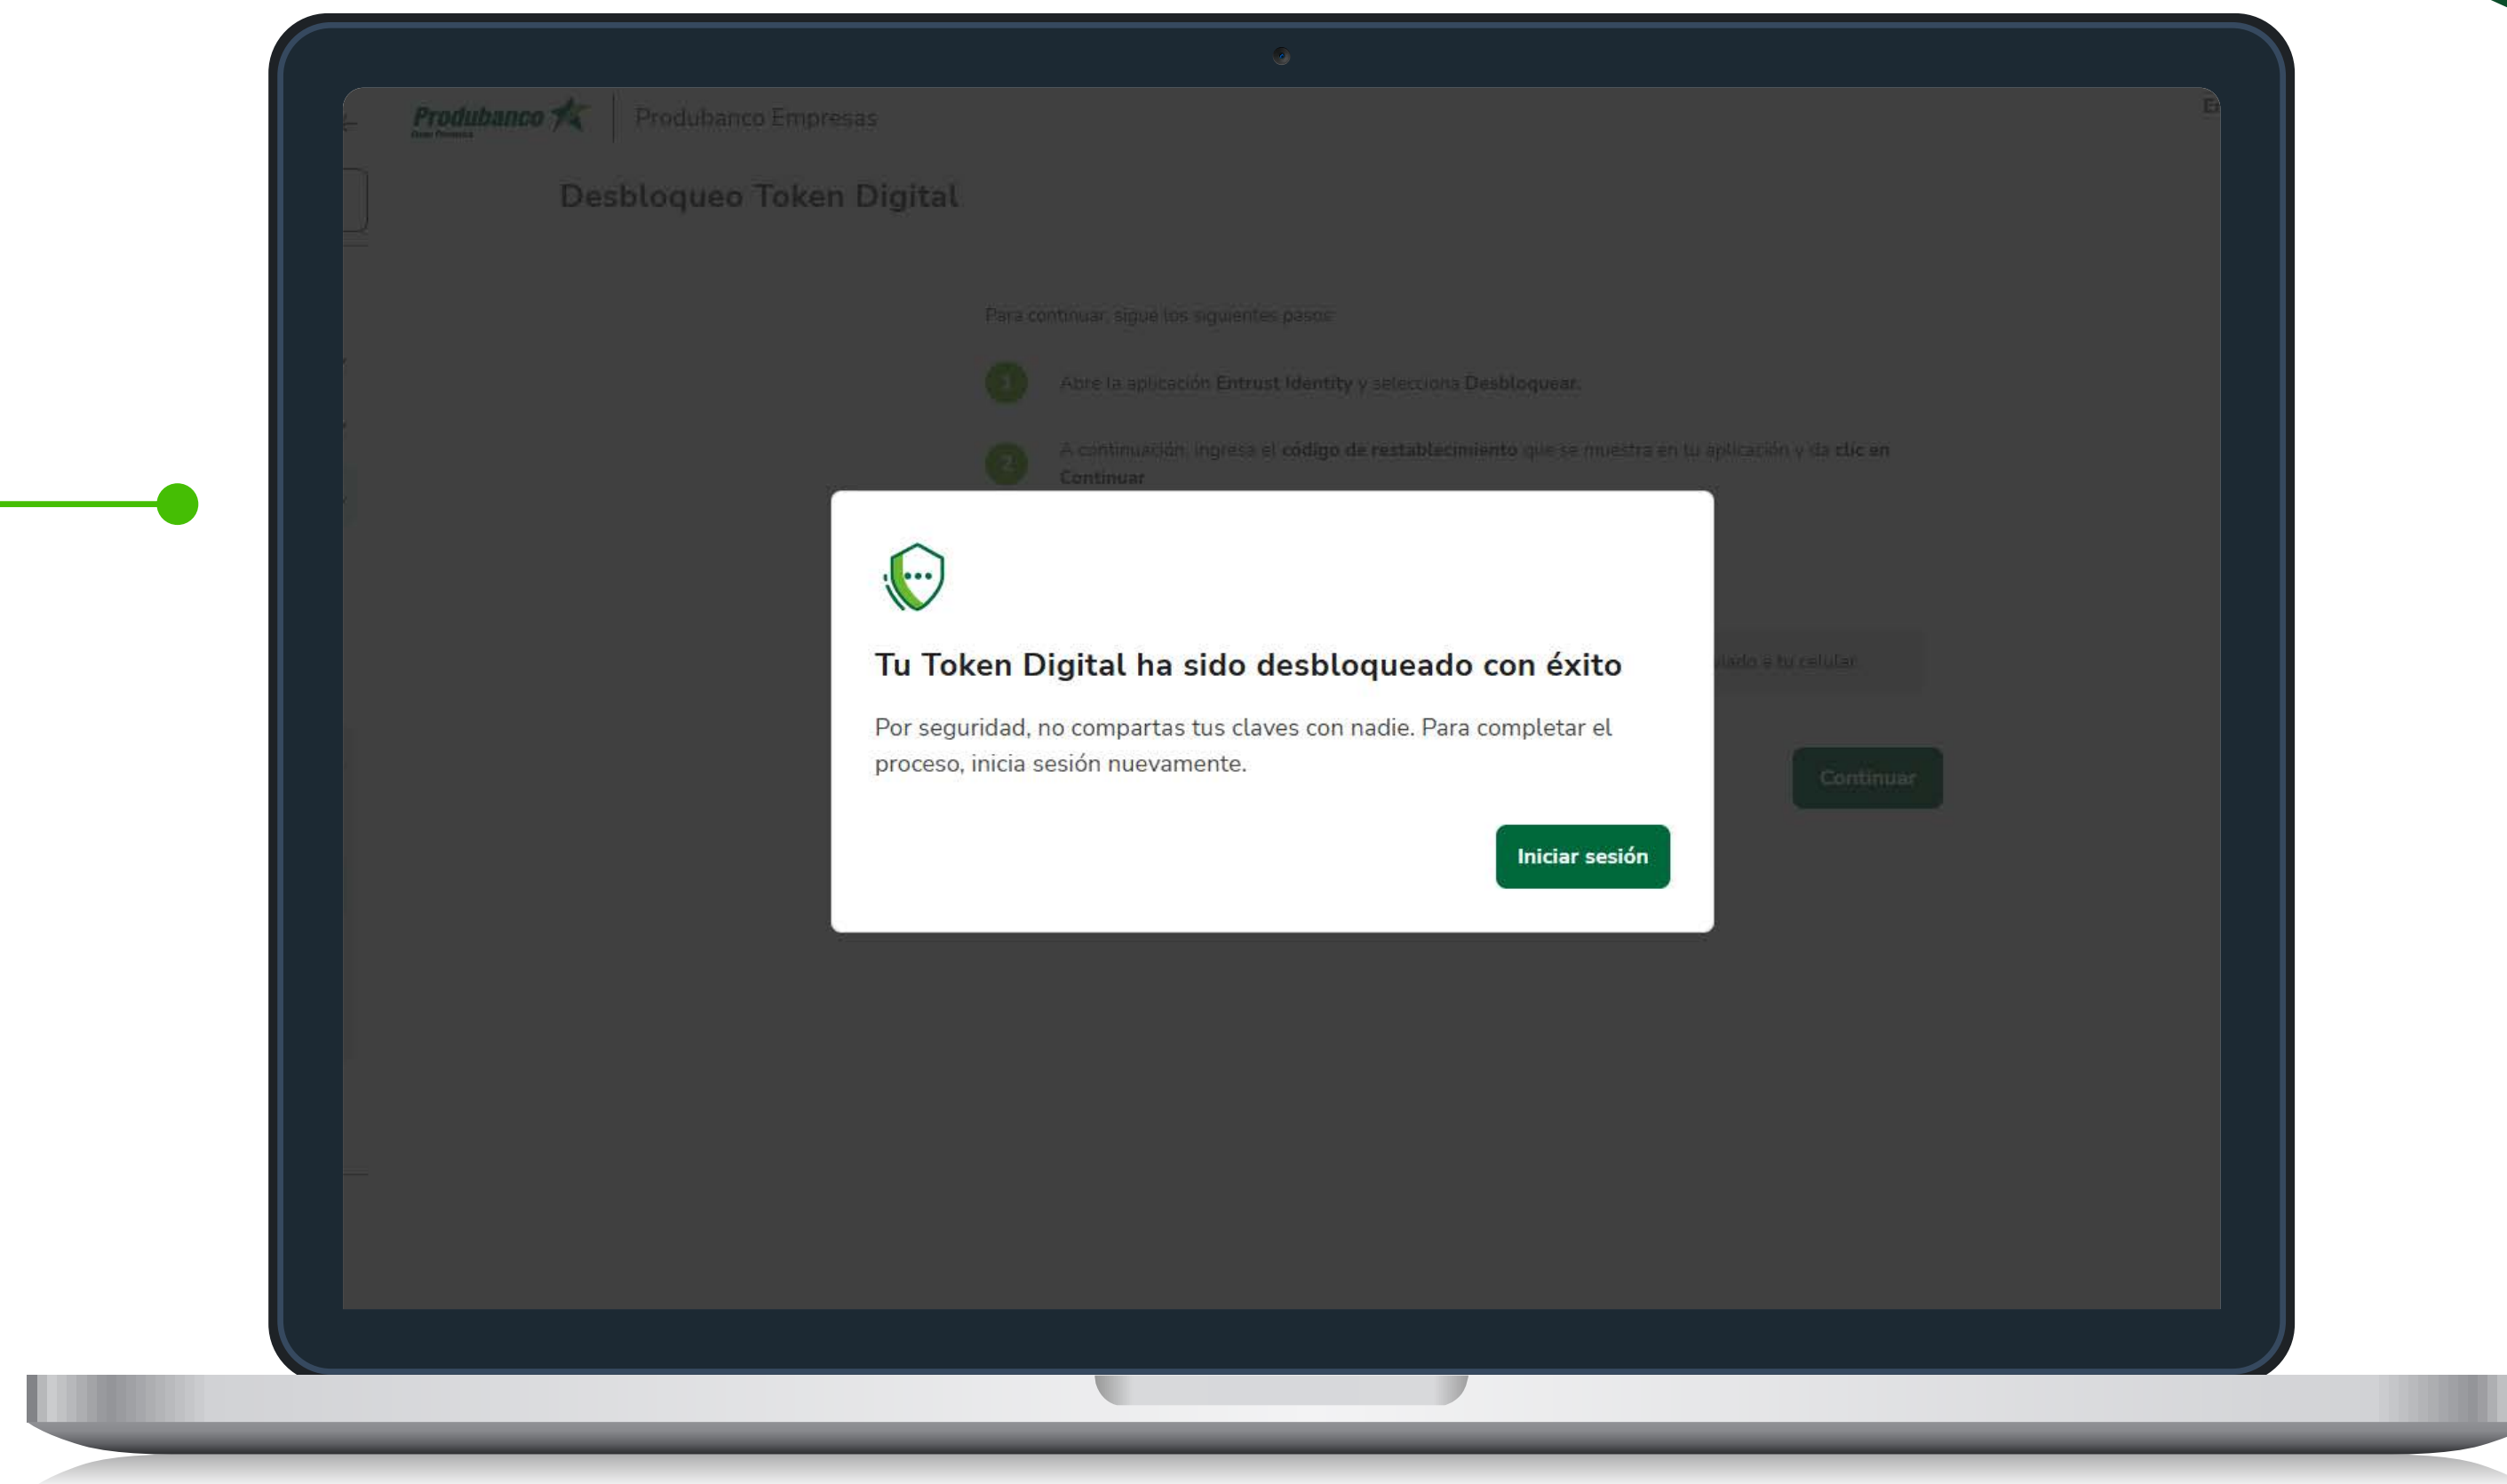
Produbanco

Produbanco Empresas

Desbloqueo Token Digital

Para continuar, sigue los siguientes pasos:

1 Abre la aplicación **Entrust Identity** y selecciona **Desbloquear**.

2 A continuación, ingresa el **código de restablecimiento** que se muestra en tu aplicación y da **clic en Continuar**

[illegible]lado a tu celular

Continuar

Tu Token Digital ha sido desbloqueado con éxito

Por seguridad, no compartas tus claves con nadie. Para completar el proceso, inicia sesión nuevamente.

Iniciar sesión